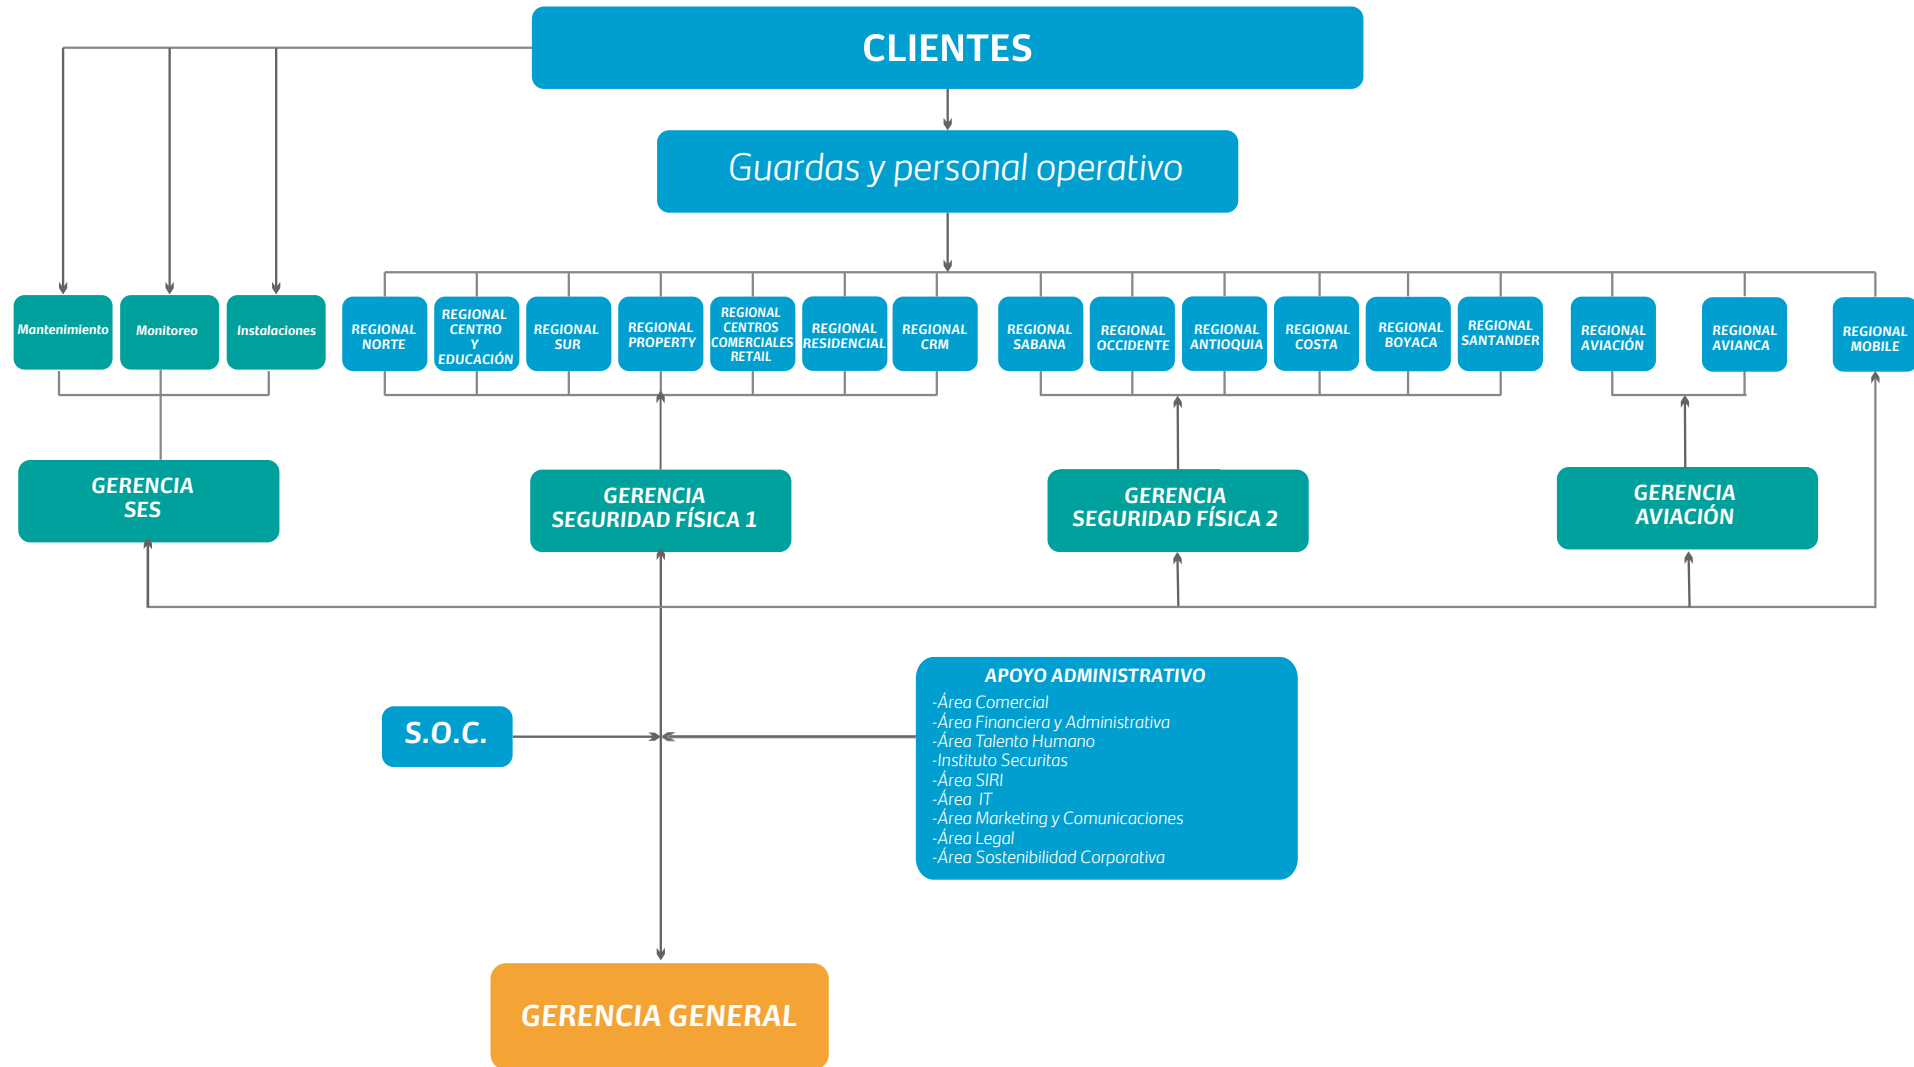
CLIENTES

Guardas y personal operativo

Mantenimiento

Monitoreo

Instalaciones

REGIONAL NORTE

REGIONAL CENTRO Y EDUCACIÓN

REGIONAL SUR

REGIONAL PROPERTY

REGIONAL CENTROS COMERCIALES RETAIL

REGIONAL RESIDENCIAL

REGIONAL CRM

REGIONAL SABANA

REGIONAL OCCIDENTE

REGIONAL ANTIOQUIA

REGIONAL COSTA

REGIONAL BOYACA

REGIONAL SANTANDER

REGIONAL AVIACIÓN

REGIONAL AVIANCA

REGIONAL MOBILE

GERENCIA SES

GERENCIA SEGURIDAD FÍSICA 1

GERENCIA SEGURIDAD FÍSICA 2

GERENCIA AVIACIÓN

S.O.C.

APOYO ADMINISTRATIVO
-Área Comercial
-Área Financiera y Administrativa
-Área Talento Humano
-Instituto Securitas
-Área SIRI
-Área IT
-Área Marketing y Comunicaciones
-Área Legal
-Área Sostenibilidad Corporativa

GERENCIA GENERAL